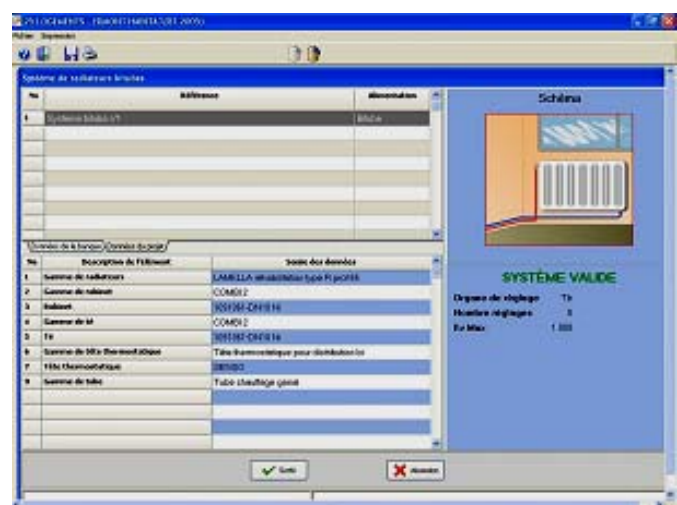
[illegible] LOGEMENTS - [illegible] (RT 2005)

Fichier Impression

Système de radiateurs bitube

| № | Référence | Alimentation |
|---|---|---|
| 1 | Système bitube n°1 | Bitube |

Schéma

Données de la banque | Données du projet

| № | Description de l'élément | Saisie des données |
|---|---|---|
| 1 | Gamme de radiateurs | LAMELLA aléatoire/sèche type R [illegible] |
| 2 | Gamme de robinet | COMBI 2 |
| 3 | Robinet | 3051261-DN1516 |
| 4 | Gamme de té | COMBI 2 |
| 5 | Té | 3051362-DN1516 |
| 6 | Gamme de têtes thermostatiques | Tête thermostatique pour distribution bi |
| 7 | Tête thermostatique | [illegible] |
| 8 | Gamme de tube | Tube chauffage gainé |

SYSTÈME VALIDE

Organe de réglage Té
Nombre réglages 5
Kv Max 1.000

Sortir

Annuler